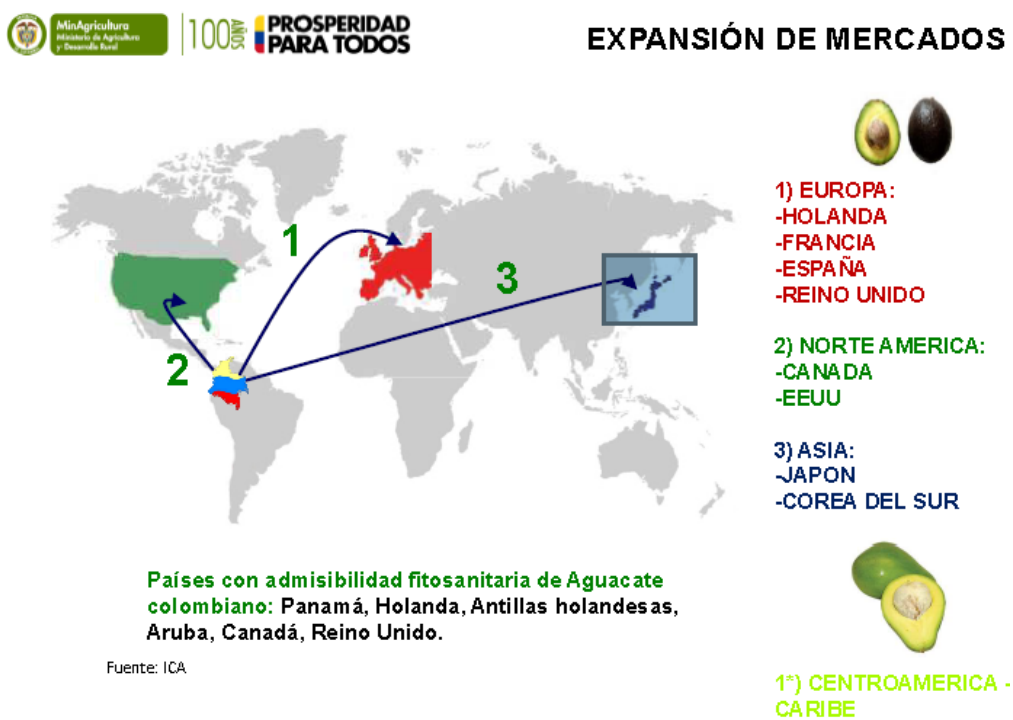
MinAgricultura
Ministerio de Agricultura y Desarrollo Rural

100 AÑOS PROSPERIDAD PARA TODOS

EXPANSIÓN DE MERCADOS

1

2

3

1) EUROPA:
-HOLANDA
-FRANCIA
-ESPAÑA
-REINO UNIDO

2) NORTE AMERICA:
-CANADA
-EEUU

3) ASIA:
-JAPON
-COREA DEL SUR

Países con admisibilidad fitosanitaria de Aguacate colombiano: Panamá, Holanda, Antillas holandesas, Aruba, Canadá, Reino Unido.

Fuente: ICA

1*) CENTROAMERICA - CARIBE